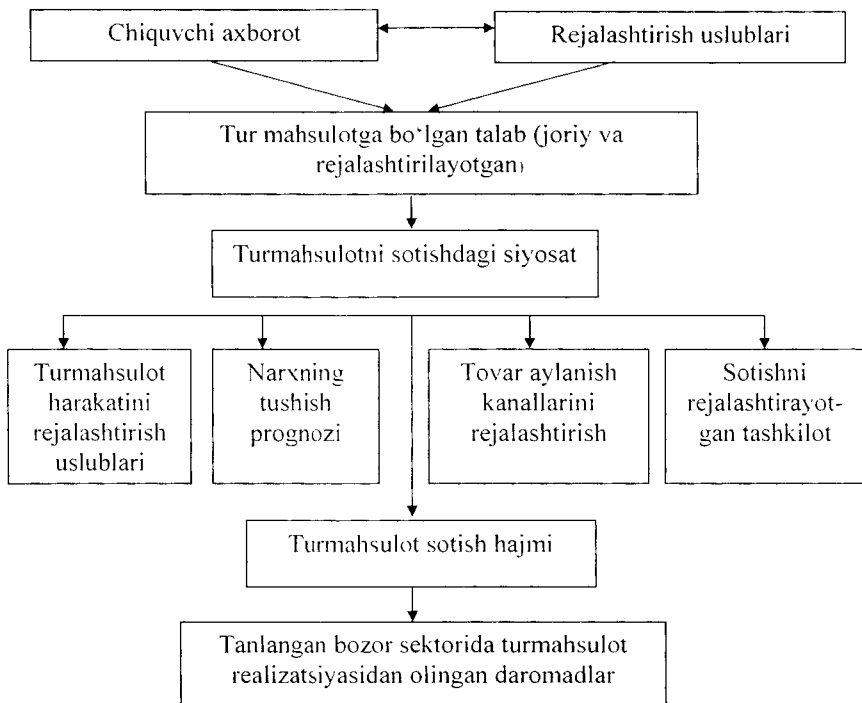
Chiquvchi axborot

Rejalashtirish uslublari

Tur mahsulotga bo'lgan talab (joriy va rejalashtirilayotgan)

Turmahsulotni sotishdagi siyosat

Turmahsulot harakatini rejalashtirish uslublari

Narxning tushish prognozi

Tovar aylanish kanallarini rejalashtirish

Sotishni rejalashtirayotgan tashkilot

Turmahsulot sotish hajmi

Tanlangan bozor sektorida turmahsulot realizatsiyasidan olingan daromadlar